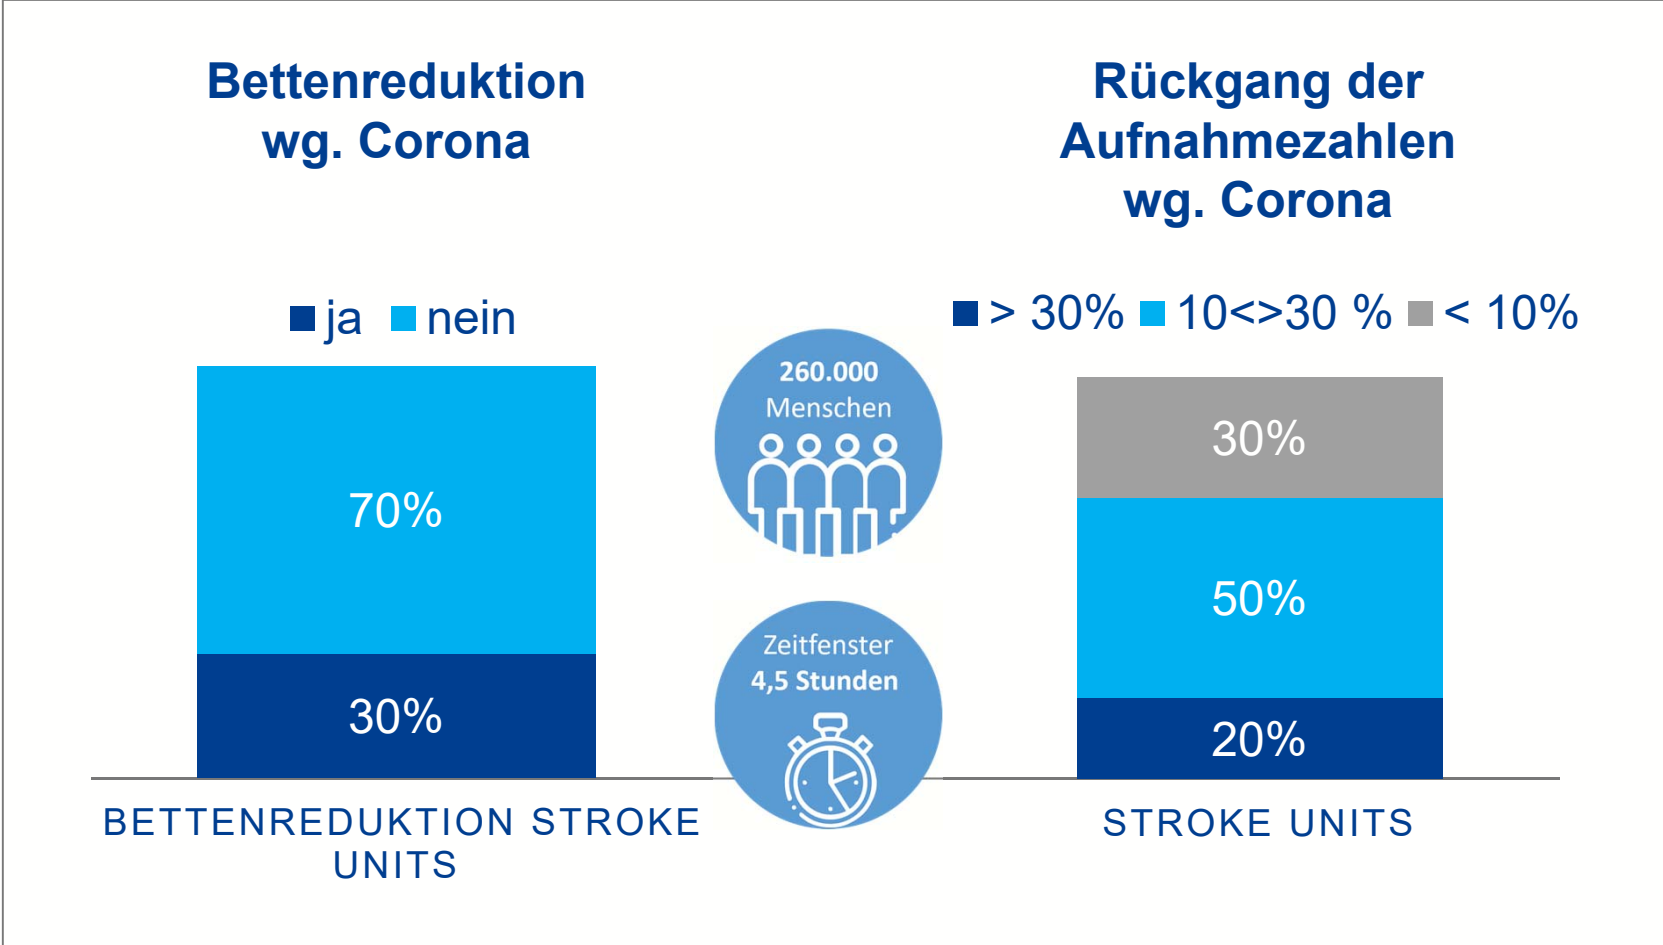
Bettenreduktion wg. Corona

ja nein

70%

30%

BETTENREDUKTION STROKE UNITS

260.000 Menschen

Zeitfenster 4,5 Stunden

Rückgang der Aufnahmezahlen wg. Corona

> 30% 10<>30 % < 10%

30%

50%

20%

STROKE UNITS